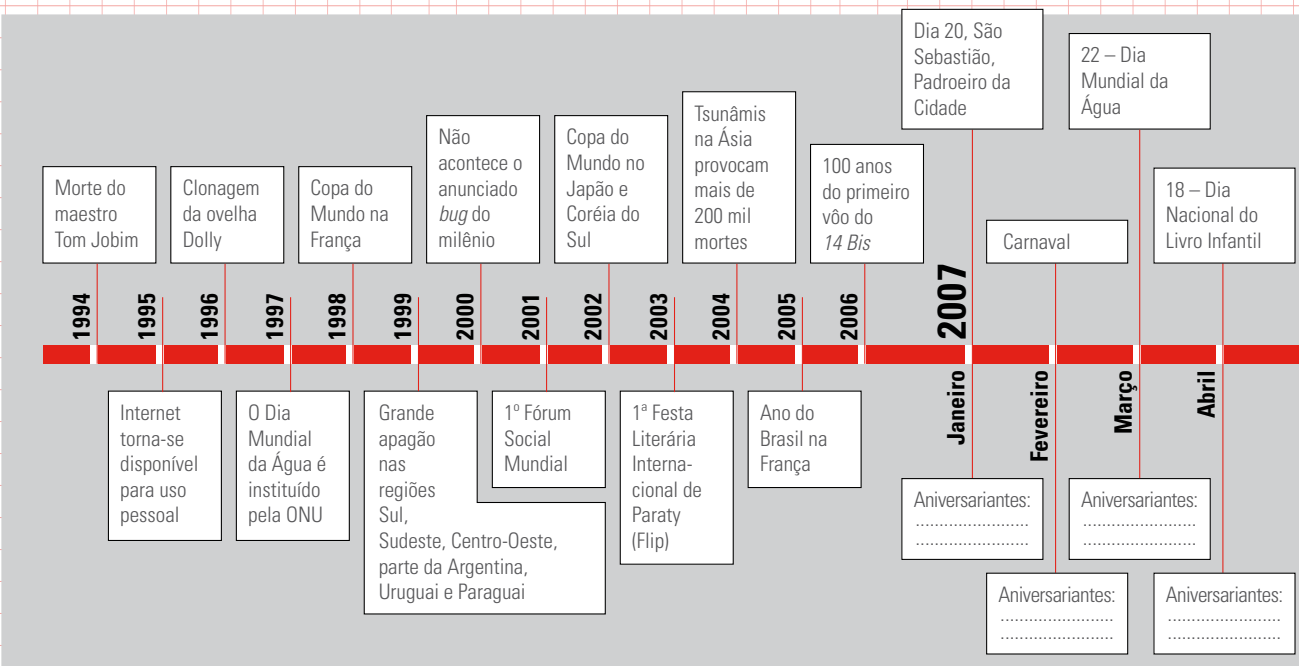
Morte do maestro Tom Jobim

Clonagem da ovelha Dolly

Copa do Mundo na França

Não acontece o anunciado *bug* do milênio

Copa do Mundo no Japão e Coréia do Sul

Tsunâmis na Ásia provocam mais de 200 mil mortes

100 anos do primeiro vôo do *14 Bis*

Dia 20, São Sebastião, Padroeiro da Cidade

Carnaval

22 – Dia Mundial da Água

18 – Dia Nacional do Livro Infantil

1994
1995
1996
1997
1998
1999
2000
2001
2002
2003
2004
2005
2006
2007

Janeiro
Fevereiro
Março
Abril

Internet torna-se disponível para uso pessoal

O Dia Mundial da Água é instituído pela ONU

Grande apagão nas regiões Sul, Sudeste, Centro-Oeste, parte da Argentina, Uruguai e Paraguai

1º Fórum Social Mundial

1ª Festa Literária Internacional de Paraty (Flip)

Ano do Brasil na França

Aniversariantes: ......................... .........................

Aniversariantes: ......................... .........................

Aniversariantes: ......................... .........................

Aniversariantes: ......................... .........................